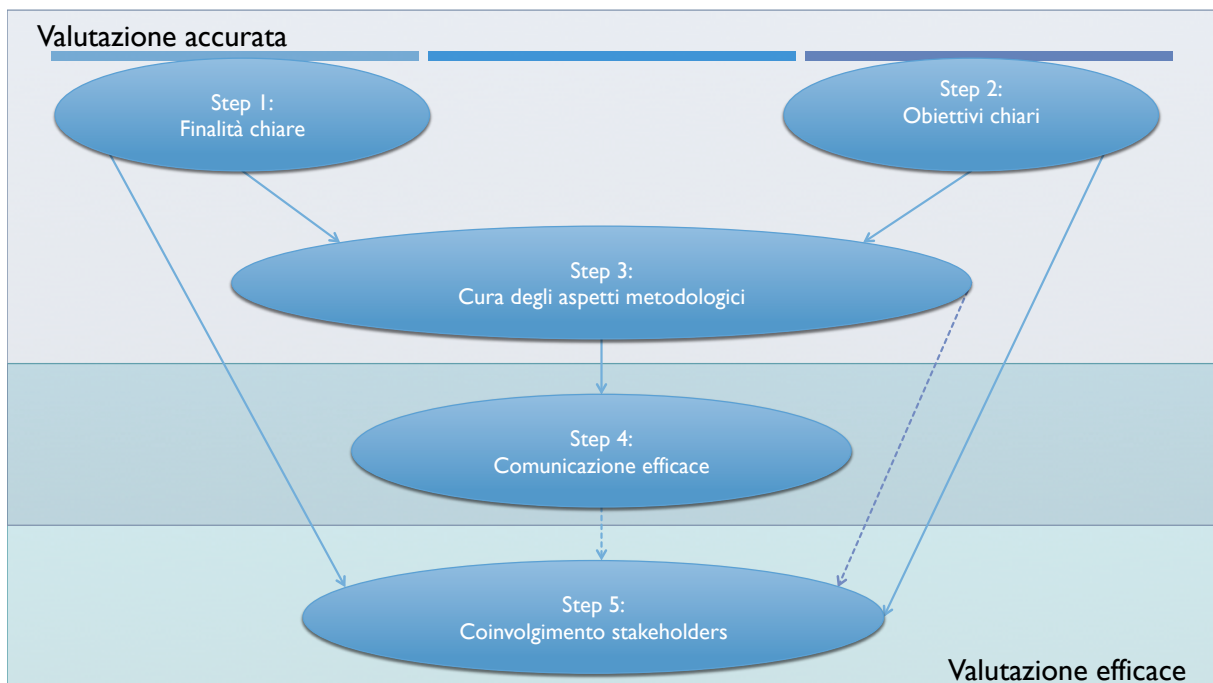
Valutazione accurata

Step 1:
Finalità chiare

Step 2:
Obiettivi chiari

Step 3:
Cura degli aspetti metodologici

Step 4:
Comunicazione efficace

Step 5:
Coinvolgimento stakeholders

Valutazione efficace